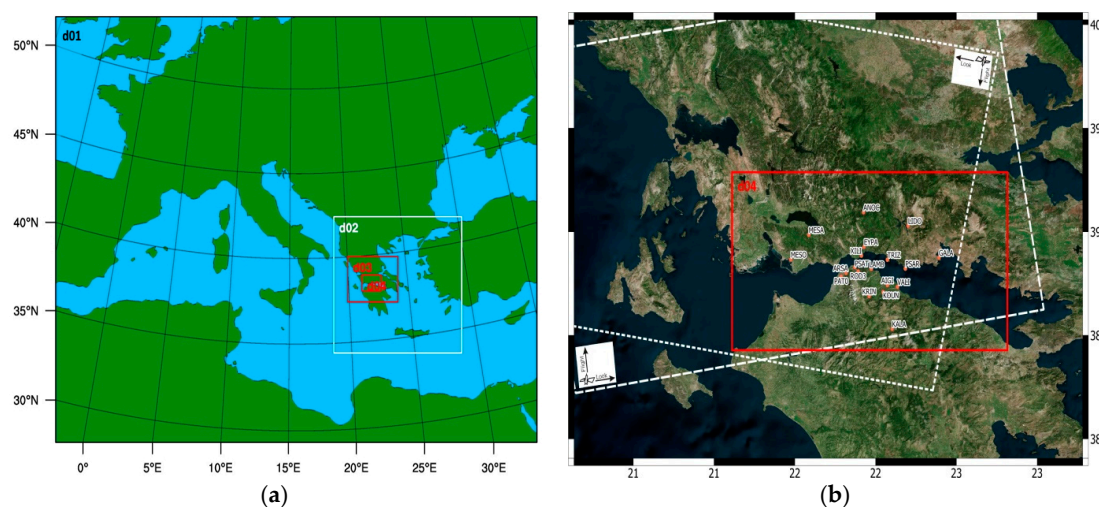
d01

50°N

45°N

40°N

35°N

30°N

0°

5°E

10°E

15°E

20°E

25°E

30°E

d02

d03

d04

(a)

d04

ANOC

MESA

EYPA

LIDO

KILL

MESO

TRIZ

GALA

ARGA

PSAT

LAMB

PSAR

PATO

RIO3

AIGI

VALI

KRIN

KOUN

KALA

Flight

Look

Flight

Look

40

39

39

38

38

21

21

22

22

23

23

(b)